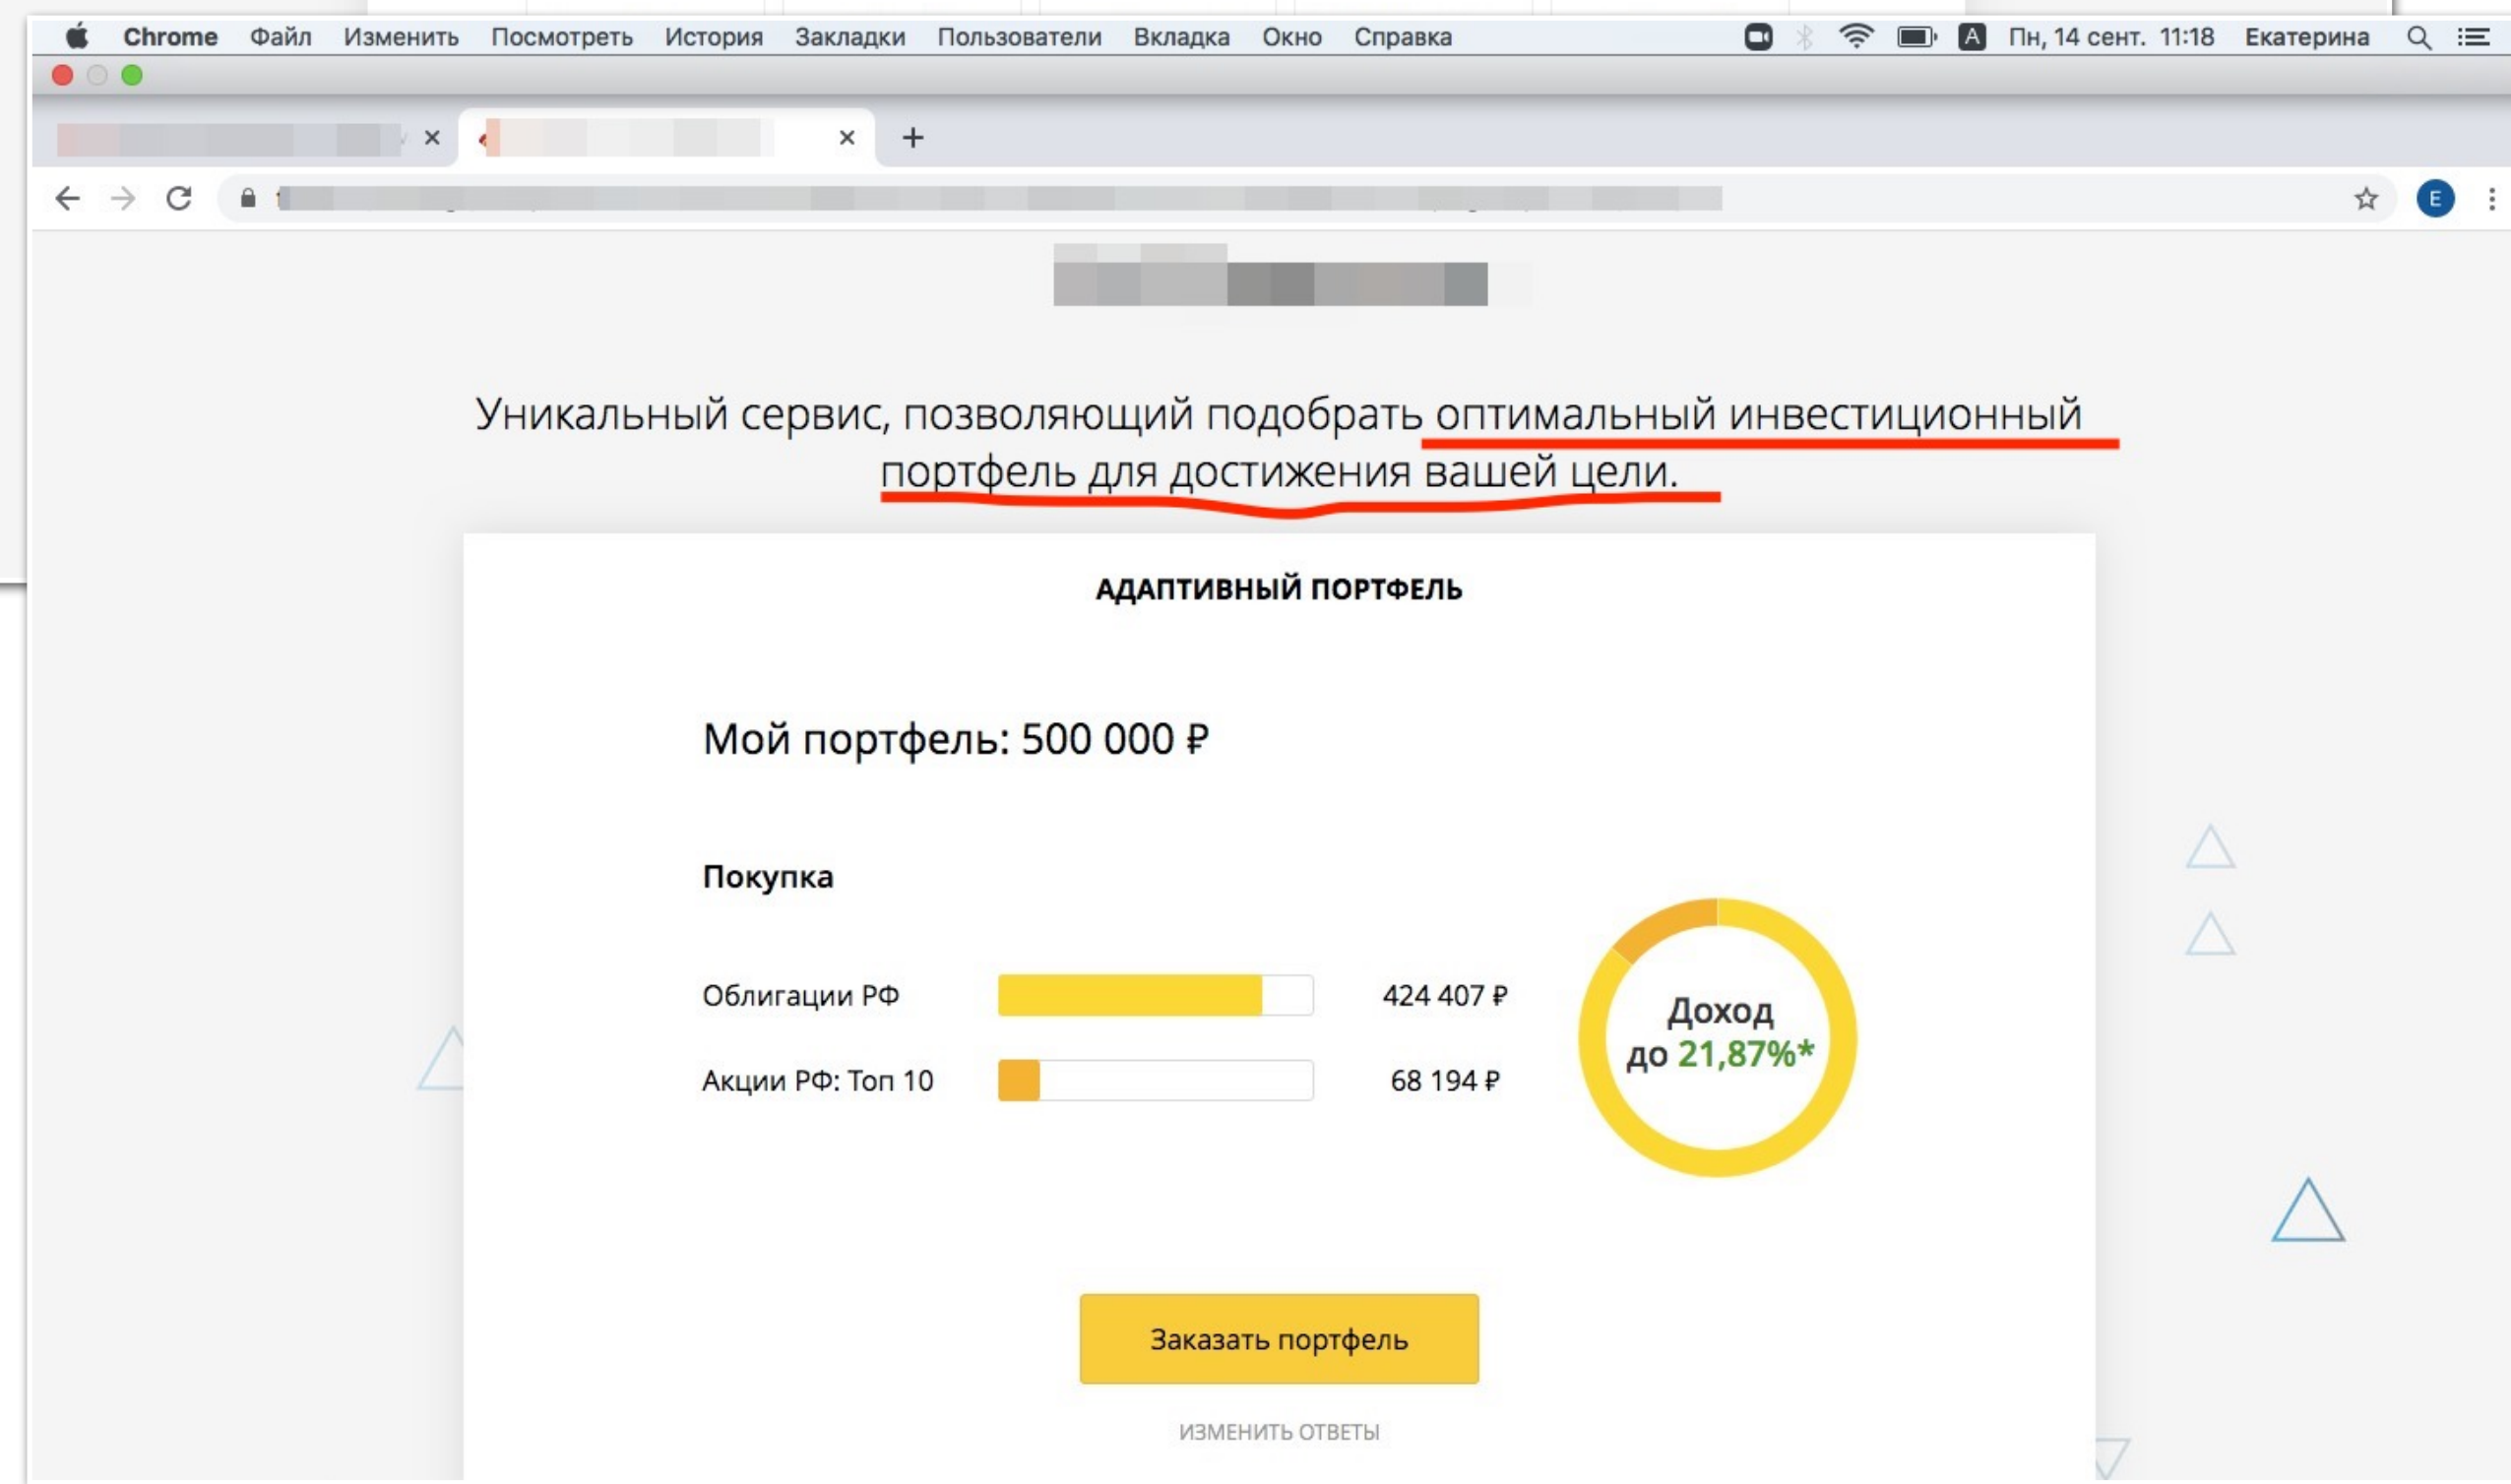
Chrome Файл Изменить Посмотреть История Закладки Пользователи Вкладка Окно Справка

A Пн, 14 сент. 11:18 Екатерина

E

Уникальный сервис, позволяющий подобрать оптимальный инвестиционный портфель для достижения вашей цели.

АДАПТИВНЫЙ ПОРТФЕЛЬ

Мой портфель: 500 000 ₽

Покупка

| | |
|---|---|
| Облигации РФ | 424 407 ₽ |
| Акции РФ: Топ 10 | 68 194 ₽ |

Доход до 21,87%*

Заказать портфель

ИЗМЕНИТЬ ОТВЕТЫ